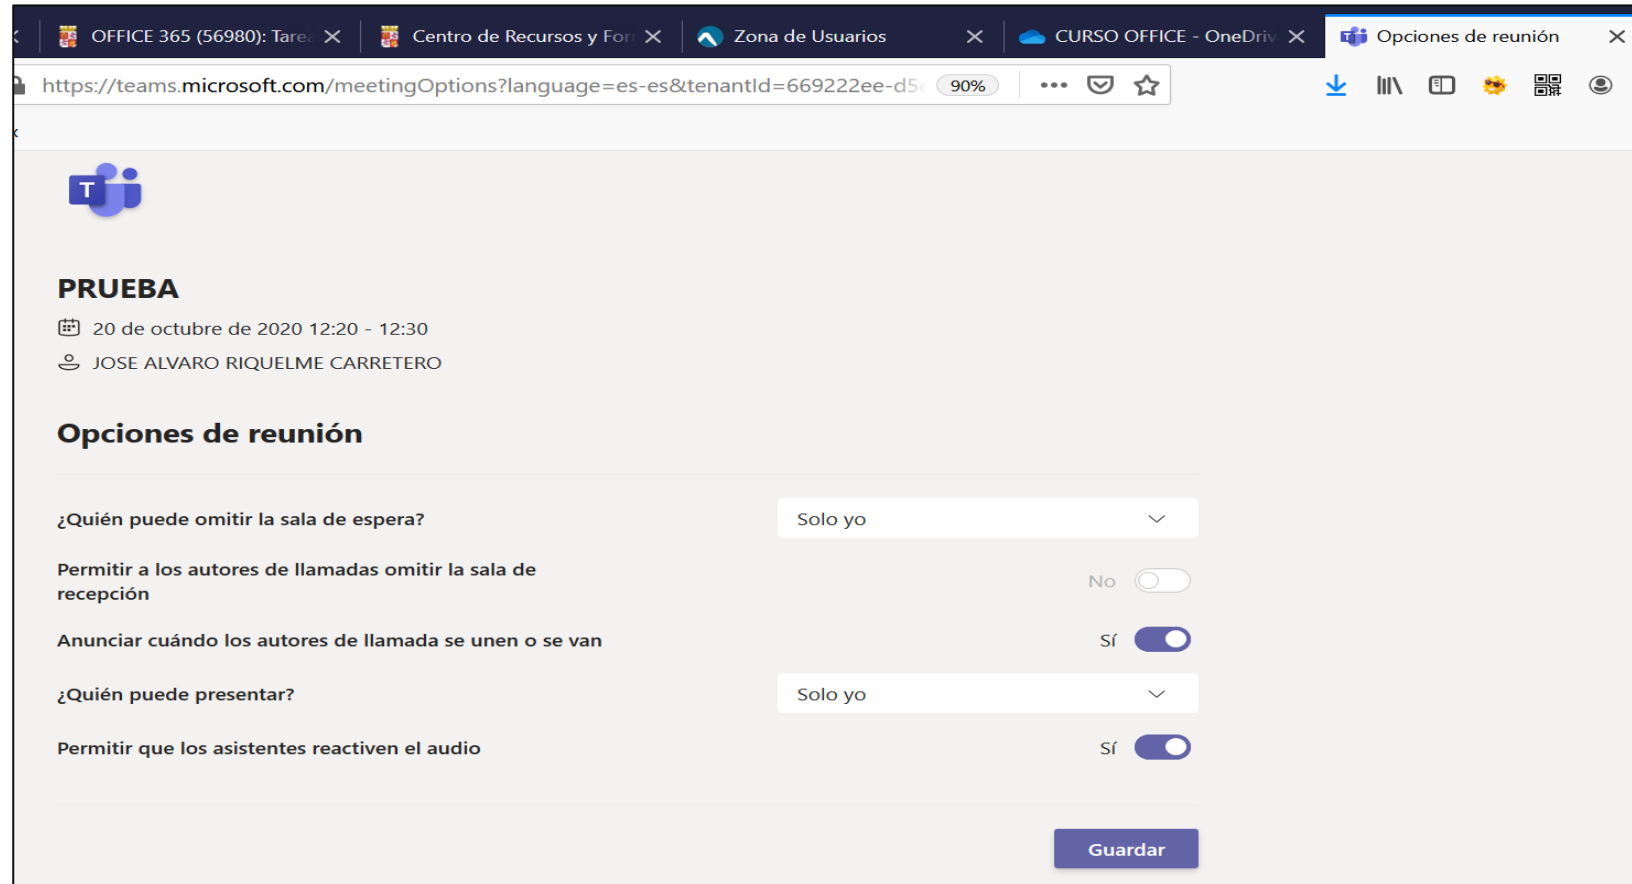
OFFICE 365 (56980): Tare
Centro de Recursos y For
Zona de Usuarios
CURSO OFFICE - OneDriv
Opciones de reunión

https://teams.microsoft.com/meetingOptions?language=es-es&tenantId=669222ee-d5
90%

T

PRUEBA

20 de octubre de 2020 12:20 - 12:30

JOSE ALVARO RIQUELME CARRETERO

Opciones de reunión

¿Quién puede omitir la sala de espera?
Solo yo

Permitir a los autores de llamadas omitir la sala de recepción
No

Anunciar cuándo los autores de llamada se unen o se van
Sí

¿Quién puede presentar?
Solo yo

Permitir que los asistentes reactiven el audio
Sí

Guardar